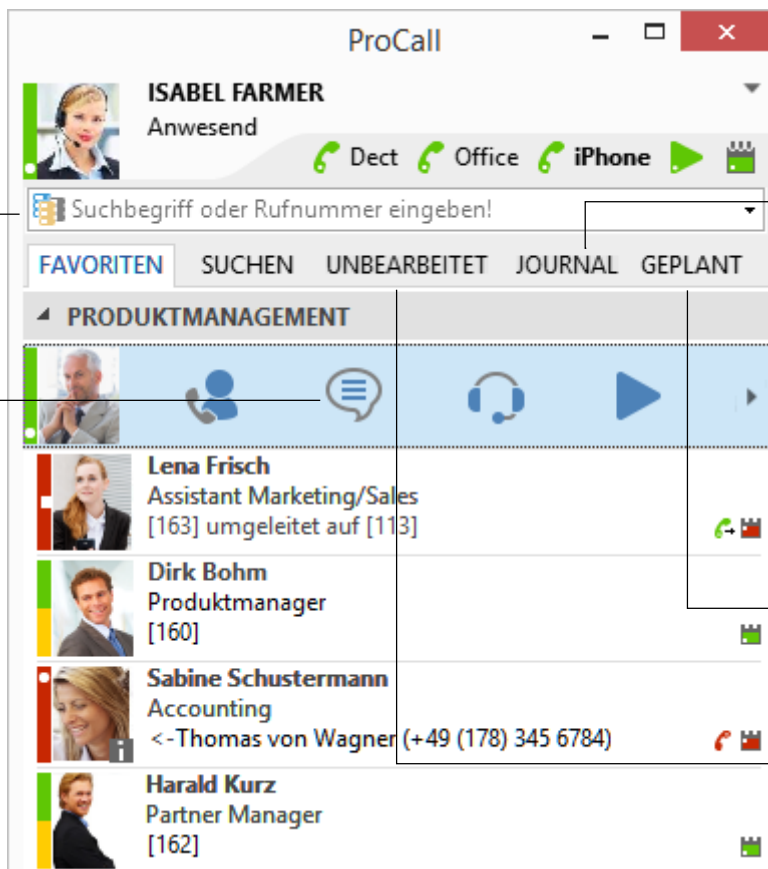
ProCall

ISABEL FARMER
Anwesend

Dect Office iPhone

Suchbegriff oder Rufnummer eingeben!

FAVORITEN SUCHEN UNBEARBEITET JOURNAL GEPLANT

PRODUKTMANAGEMENT

Lena Frisch
Assistant Marketing/Sales
[163] umgeleitet auf [113]

Dirk Bohm
Produktmanager
[160]

Sabine Schustermann
Accounting
<-Thomas von Wagner (+49 (178) 345 6784)

Harald Kurz
Partner Manager
[162]